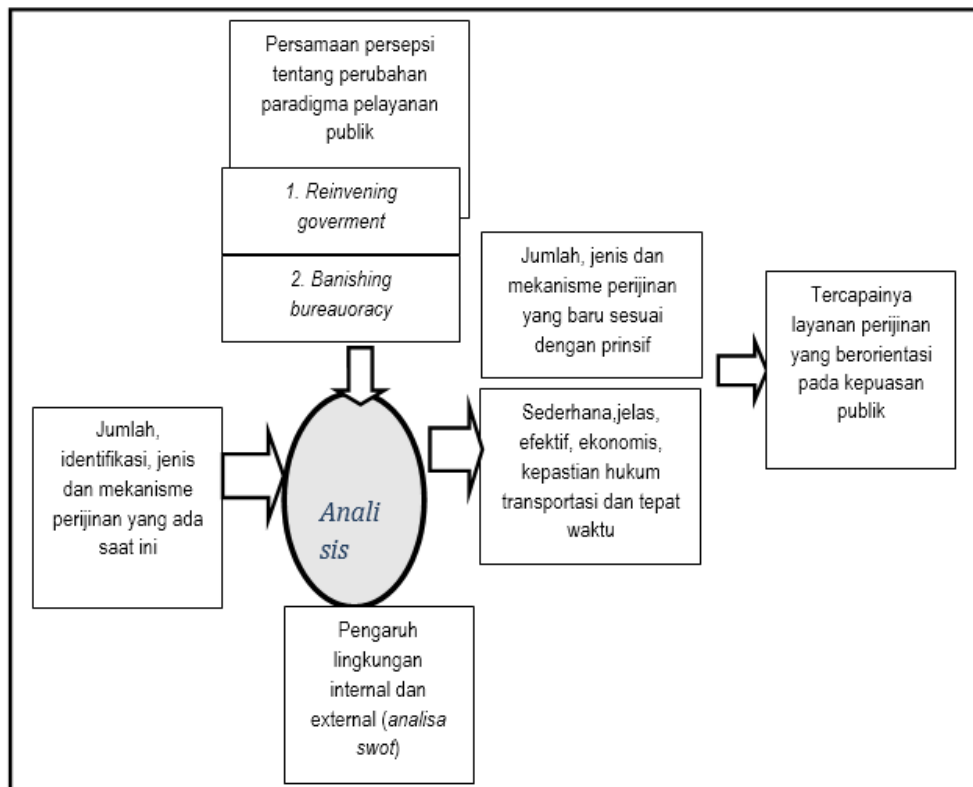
Persamaan persepsi tentang perubahan paradigma pelayanan publik

1. Reinvening goverment

2. Banishing bureauoracy

Jumlah, identifikasi, jenis dan mekanisme perijinan yang ada saat ini

Anali sis

Pengaruh lingkungan internal dan external (analisa swot)

Jumlah, jenis dan mekanisme perijinan yang baru sesuai dengan prinsif

Sederhana,jelas, efektif, ekonomis, kepastian hukum transportasi dan tepat waktu

Tercapainya layanan perijinan yang berorientasi pada kepuasan publik